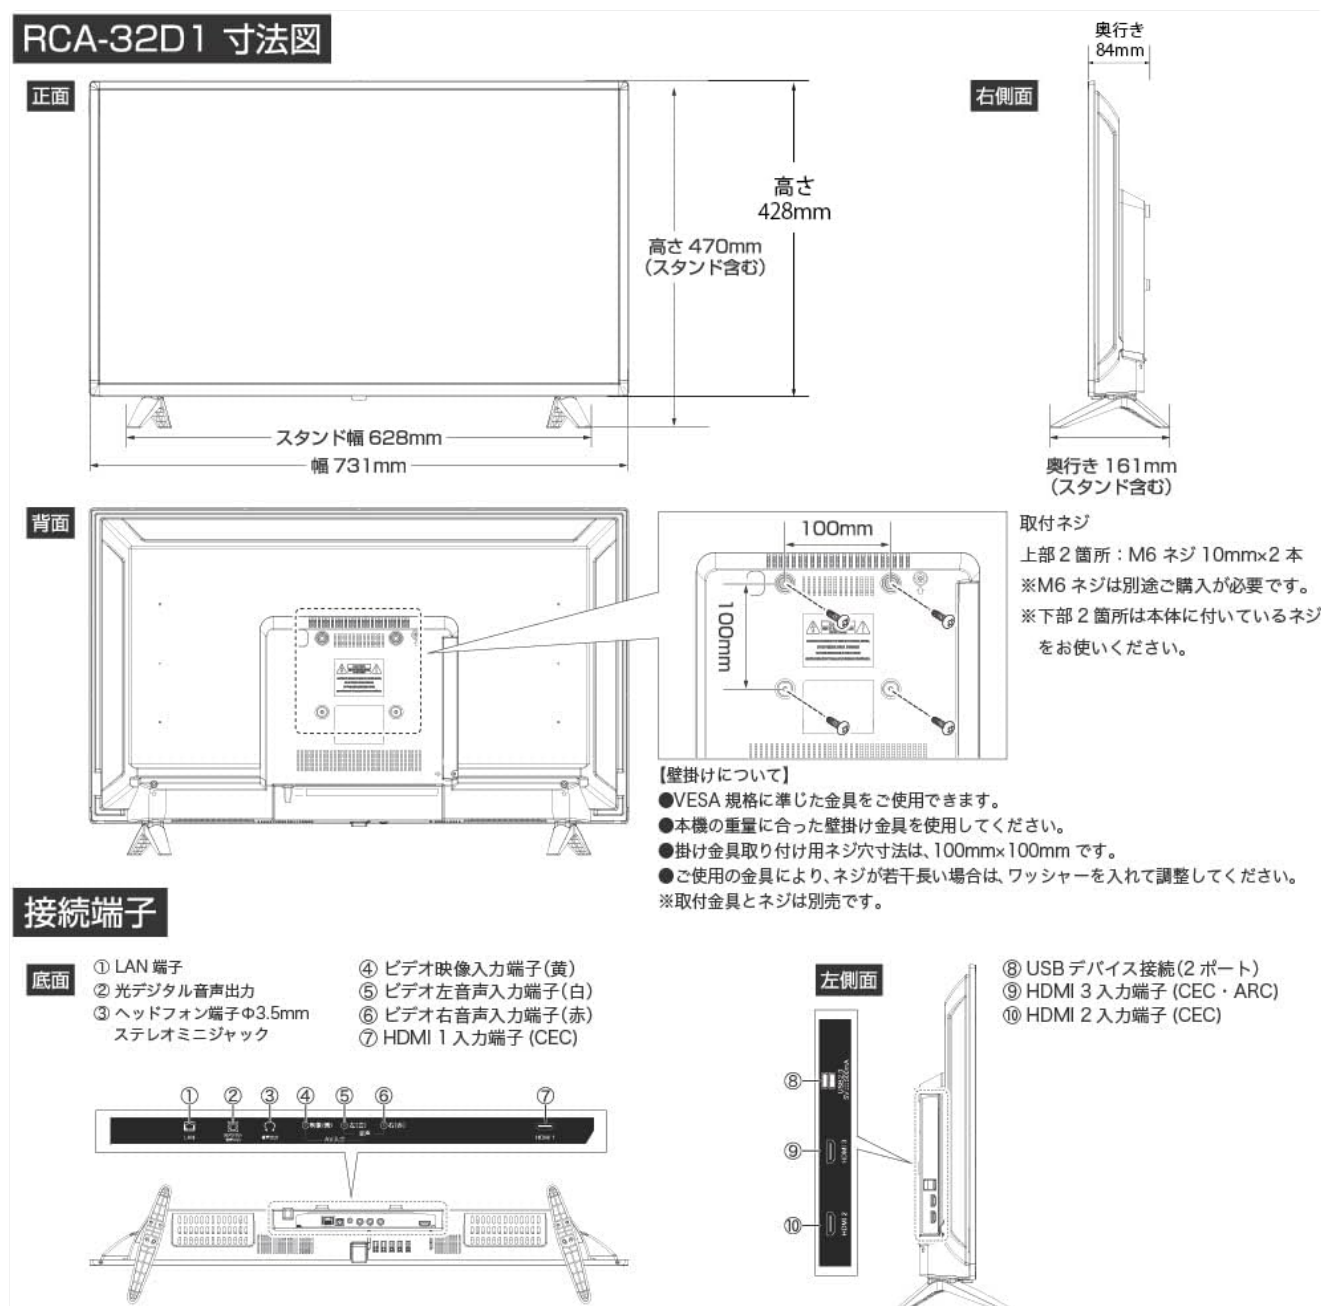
RCA-32D1 寸法図

正面

高さ
428mm

高さ 470mm
(スタンド含む)

スタンド幅 628mm

幅 731mm

奥行き
84mm

右側面

奥行き 161mm
(スタンド含む)

背面

100mm

100mm

取付ネジ
上部 2 箇所：M6 ネジ 10mm×2 本
※M6 ネジは別途ご購入が必要です。
※下部 2 箇所は本体に付いているネジをお使いください。

【壁掛けについて】
●VESA 規格に準じた金具をご使用できます。
●本機の重量に合った壁掛け金具を使用してください。
●掛け金具取り付け用ネジ穴寸法は、100mm×100mm です。
●ご使用の金具により、ネジが若干長い場合は、ワッシャーを入れて調整してください。
※取付金具とネジは別売です。

接続端子

底面

① LAN 端子
② 光デジタル音声出力
③ ヘッドフォン端子Φ3.5mm ステレオミニジャック
④ ビデオ映像入力端子(黄)
⑤ ビデオ左音声入力端子(白)
⑥ ビデオ右音声入力端子(赤)
⑦ HDMI 1 入力端子 (CEC)

① ② ③ ④ ⑤ ⑥ ⑦

左側面

⑧ USB デバイス接続(2 ポート)
⑨ HDMI 3 入力端子 (CEC・ARC)
⑩ HDMI 2 入力端子 (CEC)

⑧
⑨
⑩